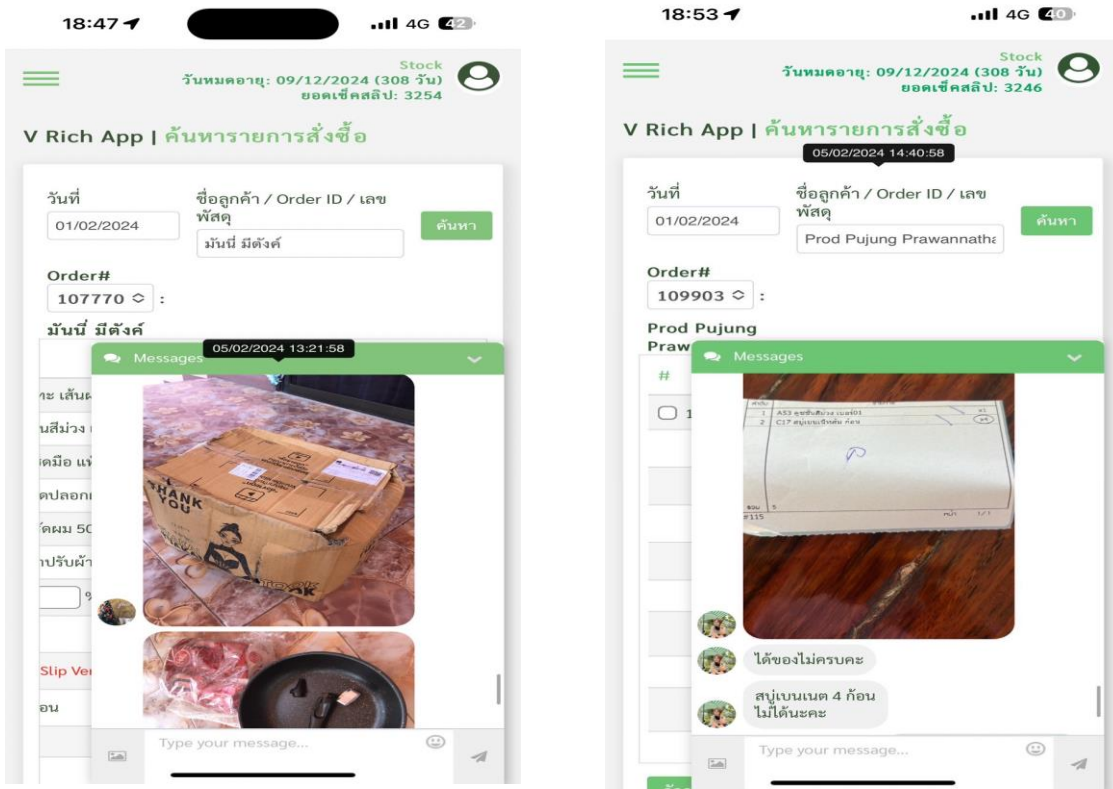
18:47 4G 42

Stock
วันหมดอายุ: 09/12/2024 (308 วัน)
ยอดเช็คสลิป: 3254

V Rich App | ค้นหารายการสั่งซื้อ

วันที่
01/02/2024

ชื่อลูกค้า / Order ID / เลขพัสดุ
มันนี่ มีตังค์

ค้นหา

Order#
107770 :

มันนี่ มีตังค์

05/02/2024 13:21:58

Messages

ะ เส้นผ
นสีม่วง
ดมือ แท
ดปลอก
ดผม 50
ปรับผ้า

Slip Ve
อน

THANK YOU

Type your message...

18:53 4G 40

Stock
วันหมดอายุ: 09/12/2024 (308 วัน)
ยอดเช็คสลิป: 3246

V Rich App | ค้นหารายการสั่งซื้อ

05/02/2024 14:40:58

วันที่
01/02/2024

ชื่อลูกค้า / Order ID / เลขพัสดุ
Prod Pujung Prawannatha

ค้นหา

Order#
109903 :

Prod Pujung
Praw

Messages

#

1

ได้ของไม่ครบคะ

สบู่เบนเนต 4 ก้อน
ไม่ได้นะคะ

Type your message...